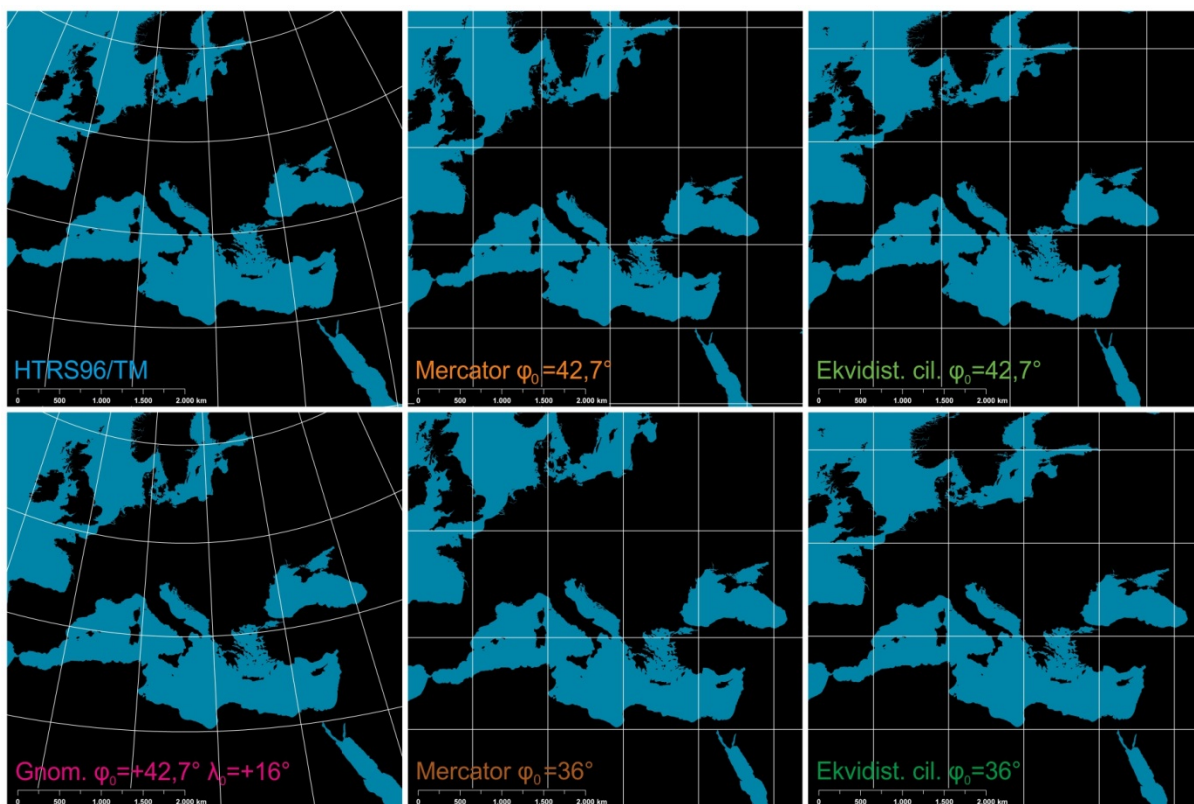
HTRS96/TM
0 500 1.000 1.500 2.000 km

Mercator $\varphi_0$=42,7°
0 500 1.000 1.500 2.000 km

Ekvidist. cil. $\varphi_0$=42,7°
0 500 1.000 1.500 2.000 km

Gnom. $\varphi_0$=+42,7° $\lambda_0$=+16°
0 500 1.000 1.500 2.000 km

Mercator $\varphi_0$=36°
0 500 1.000 1.500 2.000 km

Ekvidist. cil. $\varphi_0$=36°
0 500 1.000 1.500 2.000 km